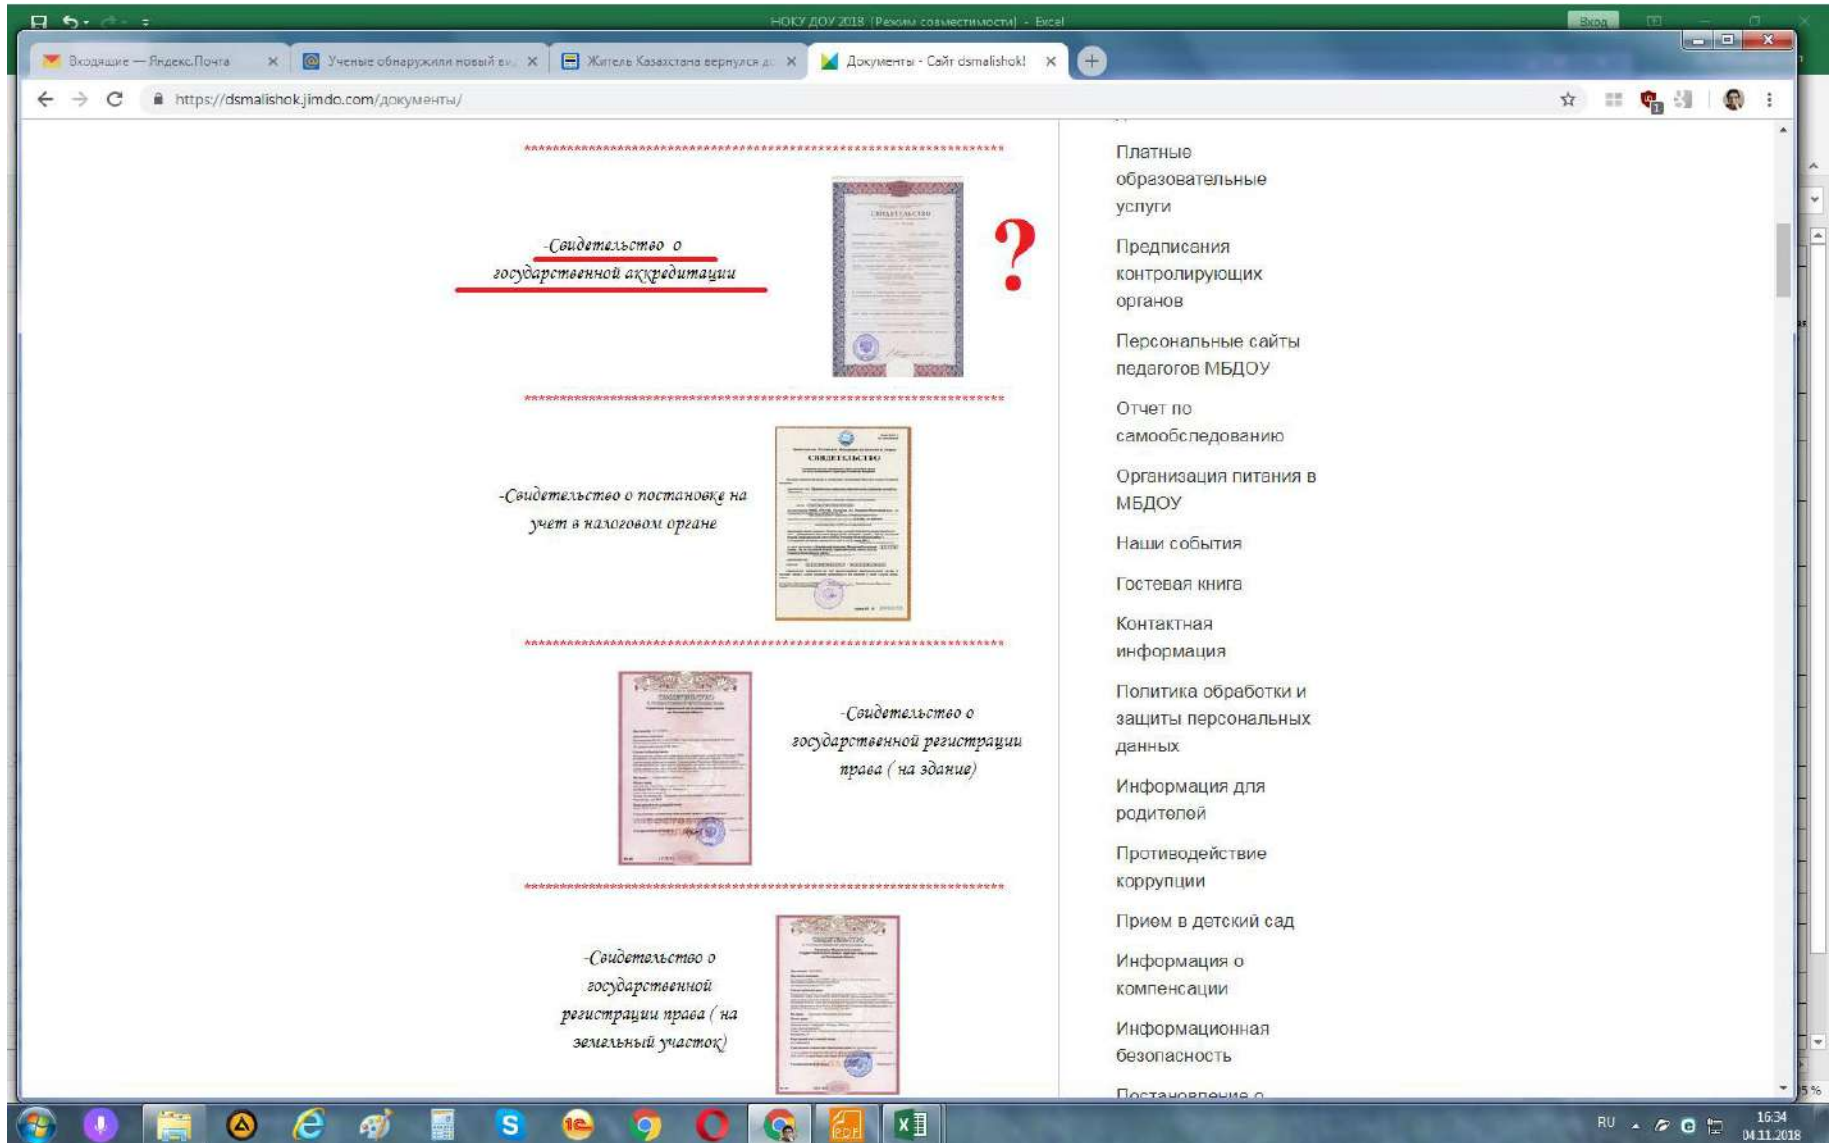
НОКУ ДОУ 2018 [Режим совместимости] - Excel

Вход

Входящие — Яндекс.Почта

Ученые обнаружили новый ви

Житель Казахстана вернулся д

Документы - Сайт dsmalishok!

https://dsmalishok.jimdo.com/документы/

**********************************************************************

-Свидетельство о государственной аккредитации

?

**********************************************************************

-Свидетельство о постановке на учет в налоговом органе

**********************************************************************

-Свидетельство о государственной регистрации права ( на здание)

**********************************************************************

-Свидетельство о государственной регистрации права ( на земельный участок)

Платные образовательные услуги

Предписания контролирующих органов

Персональные сайты педагогов МБДОУ

Отчет по самообследованию

Организация питания в МБДОУ

Наши события

Гостевая книга

Контактная информация

Политика обработки и защиты персональных данных

Информация для родителей

Противодействие коррупции

Прием в детский сад

Информация о компенсации

Информационная безопасность

Постановление о

RU

16:34
04.11.2018